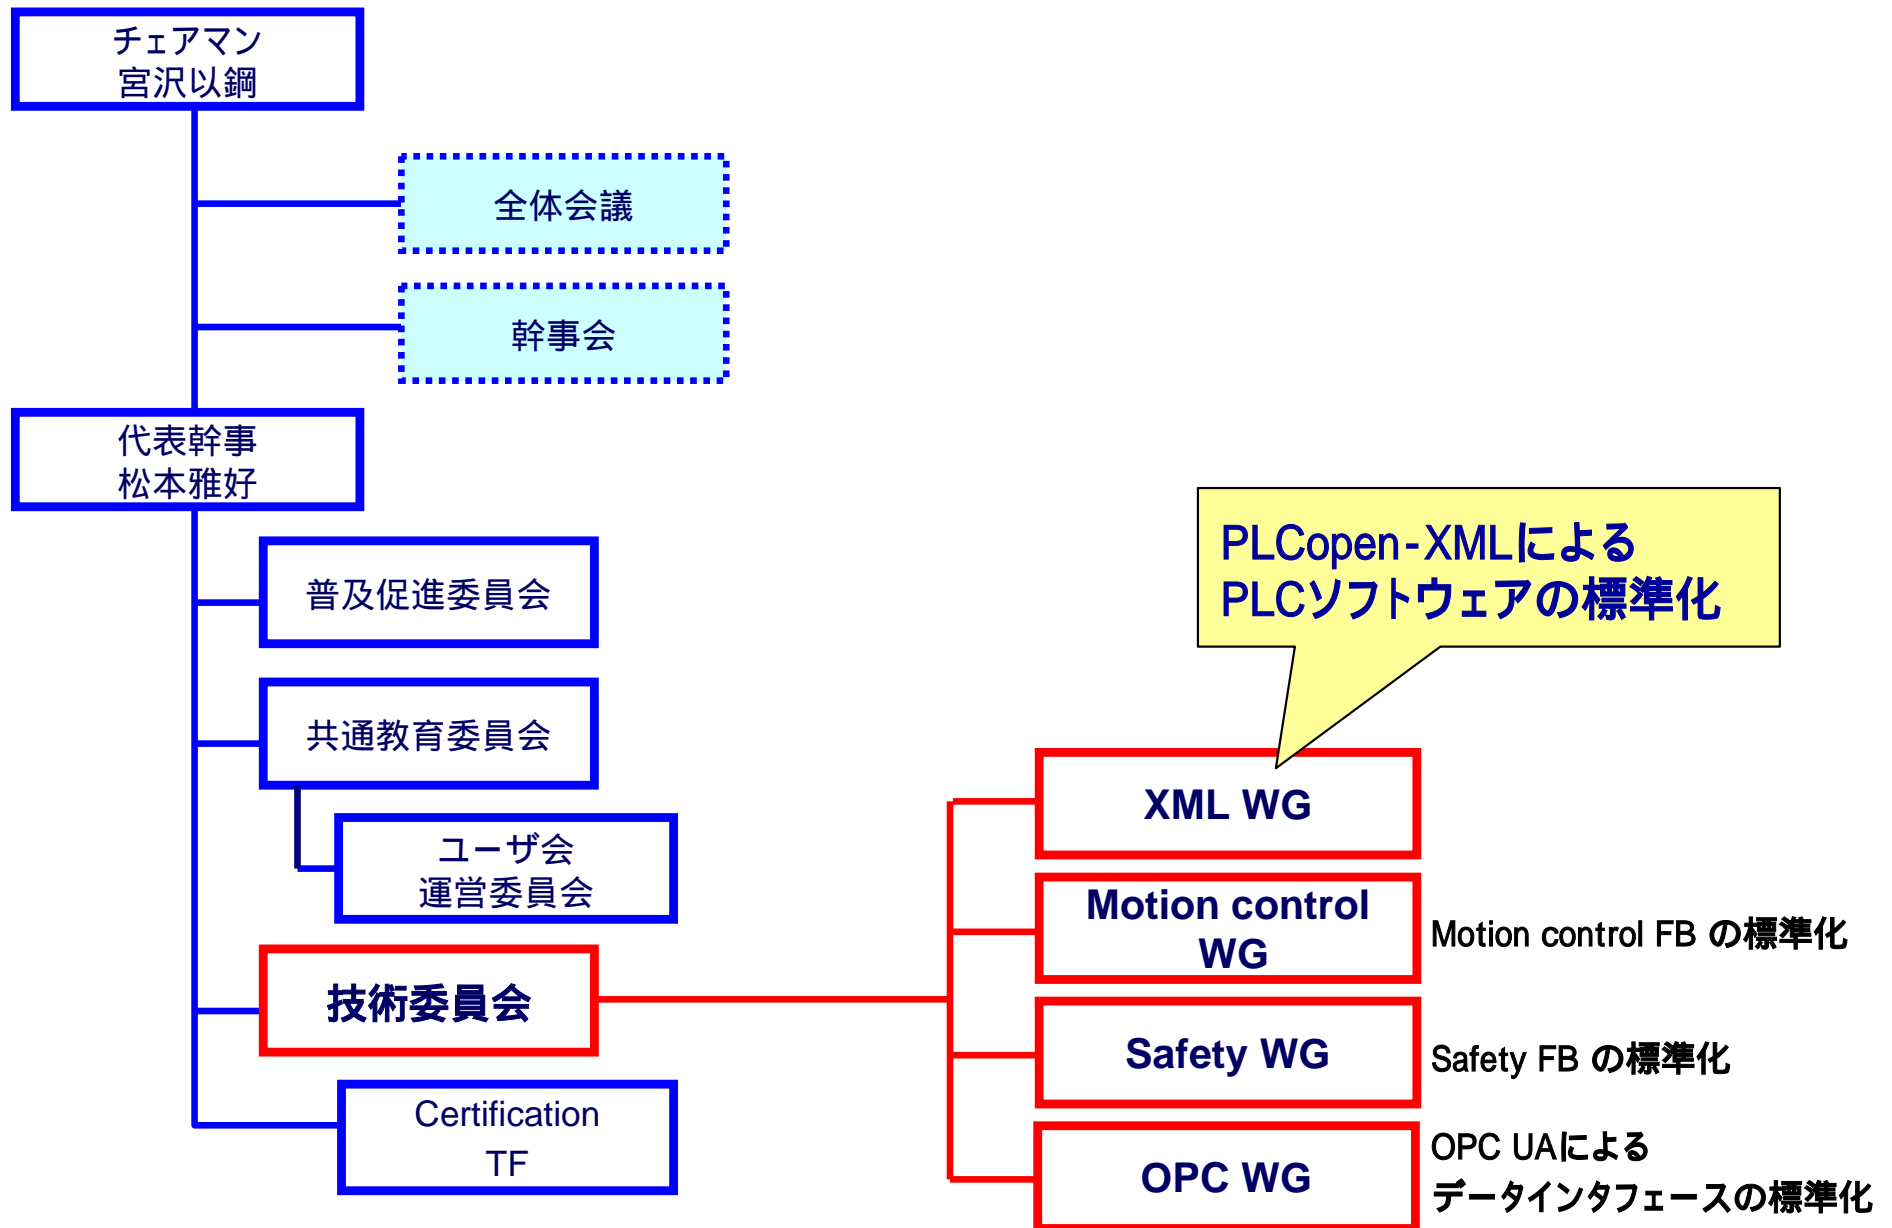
チェアマン
宮沢以鋼

全体会議

幹事会

代表幹事
松本雅好

普及促進委員会

共通教育委員会

ユーザ会
運営委員会

技術委員会

Certification
TF

PLCopen-XMLによる
PLCソフトウェアの標準化

XML WG

Motion control
WG

Motion control FB の標準化

Safety WG

Safety FB の標準化

OPC WG

OPC UAによる
データインタフェースの標準化